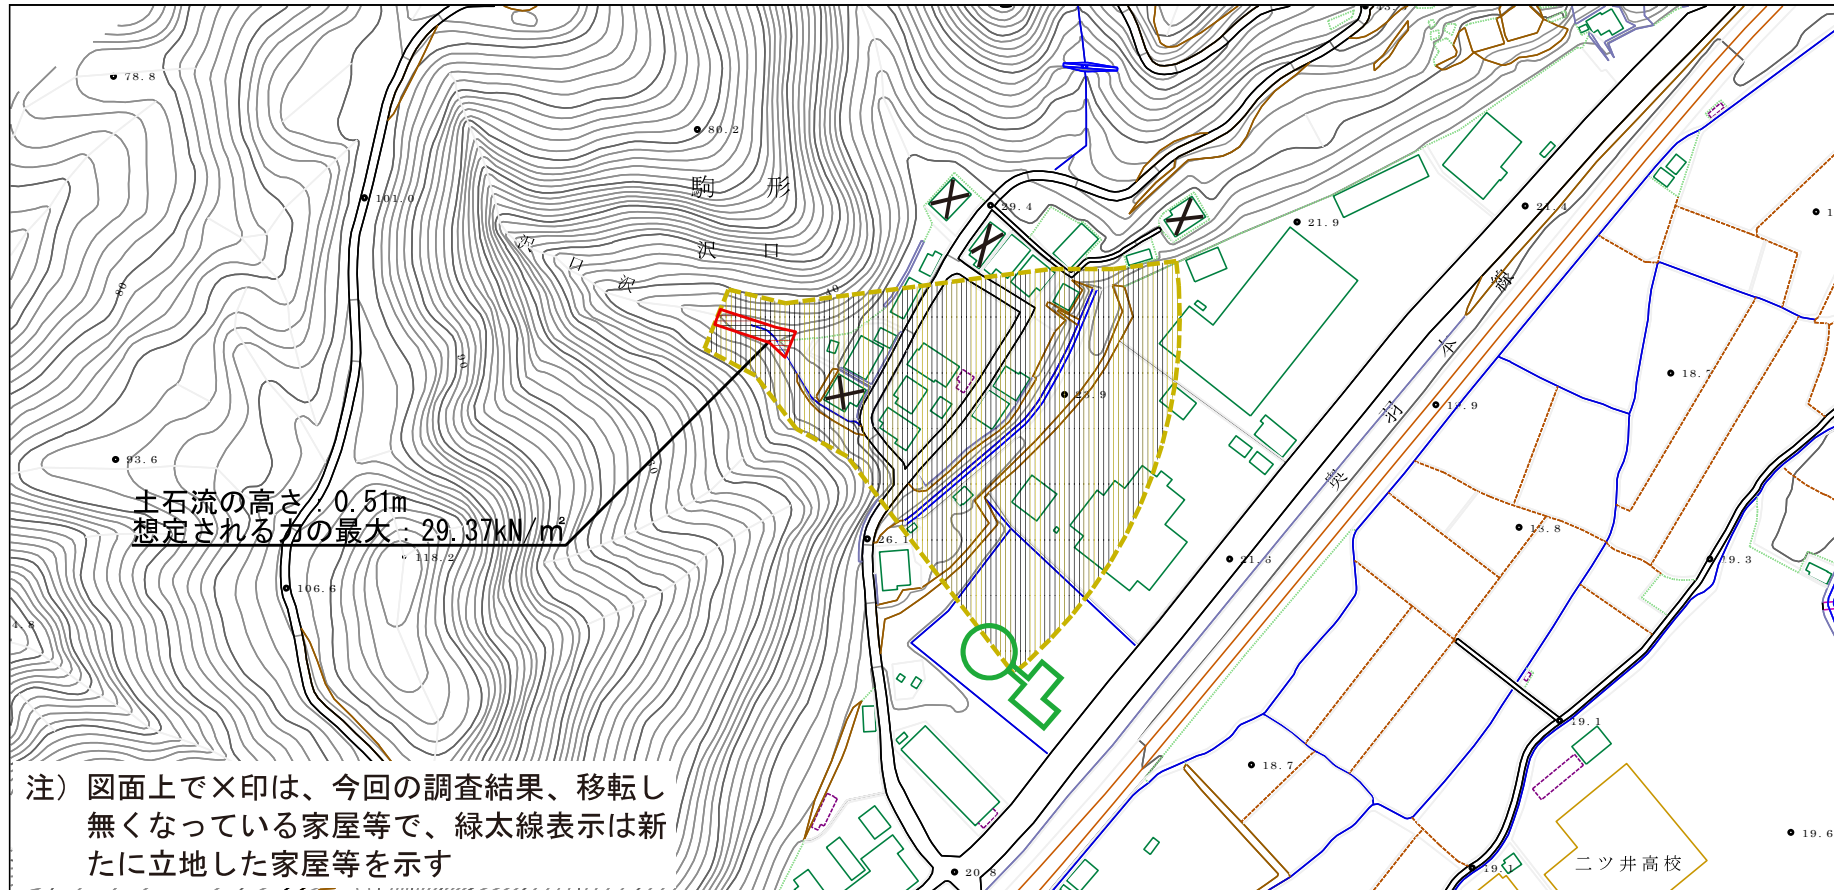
78.8

80.2

101.0

駒形沢口

29.4

21.9

21.4

1

駒形沢

80

70

40

18.7

23.9

21.9

93.6

土石流の高さ：0.51m
想定される力の最大：29.37kN/㎡

118.2

26.1

21.5

13.8

19.3

106.6

4.8

19.1

18.7

注）図面上で×印は、今回の調査結果、移転し無くなっている家屋等で、緑太線表示は新たに立地した家屋等を示す

20.8

19.1

二ツ井高校

19.6